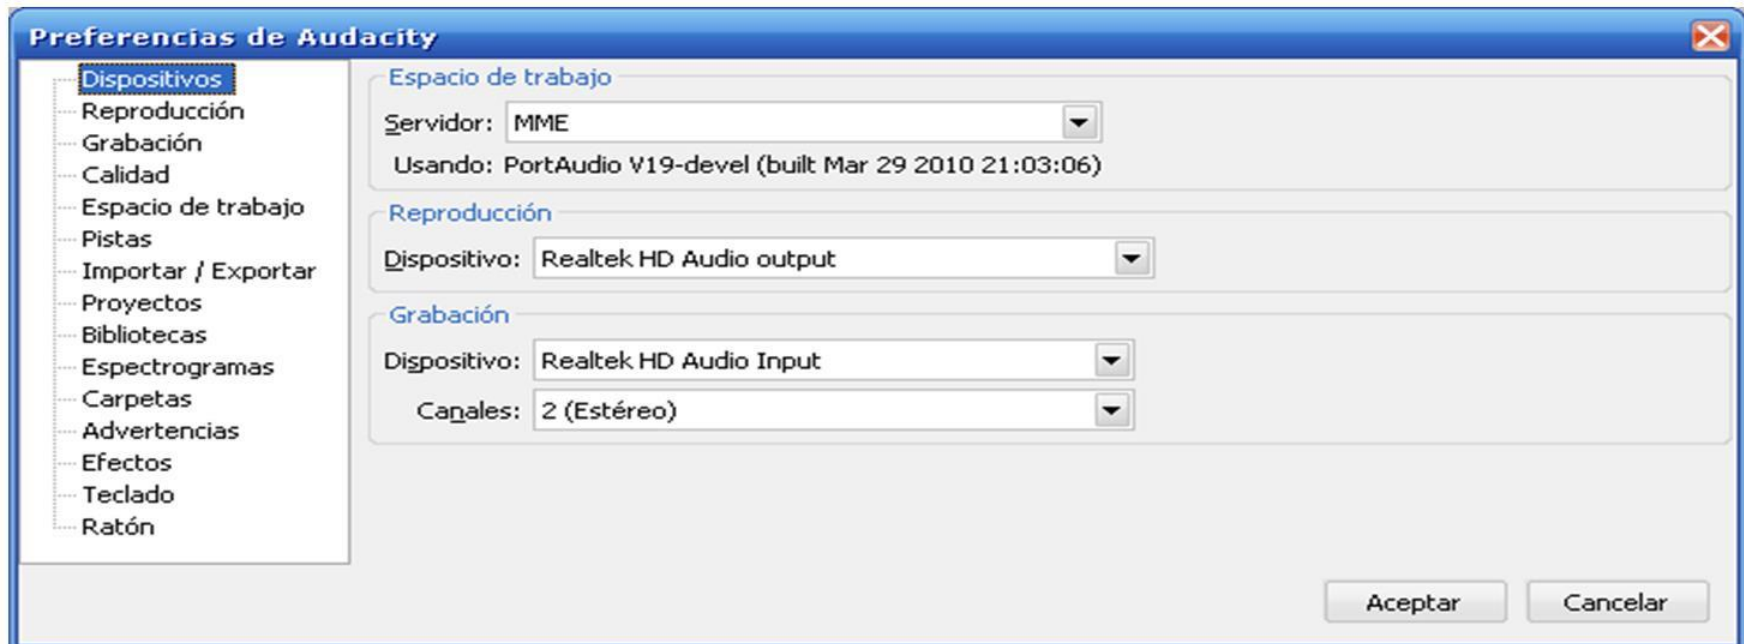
Preferencias de Audacity

Dispositivos
Reproducción
Grabación
Calidad
Espacio de trabajo
Pistas
Importar / Exportar
Proyectos
Bibliotecas
Espectrogramas
Carpetas
Advertencias
Efectos
Teclado
Ratón

Espacio de trabajo
Servidor: MME
Usando: PortAudio V19-devel (built Mar 29 2010 21:03:06)

Reproducción
Dispositivo: Realtek HD Audio output

Grabación
Dispositivo: Realtek HD Audio Input
Canales: 2 (Estéreo)

Aceptar
Cancelar